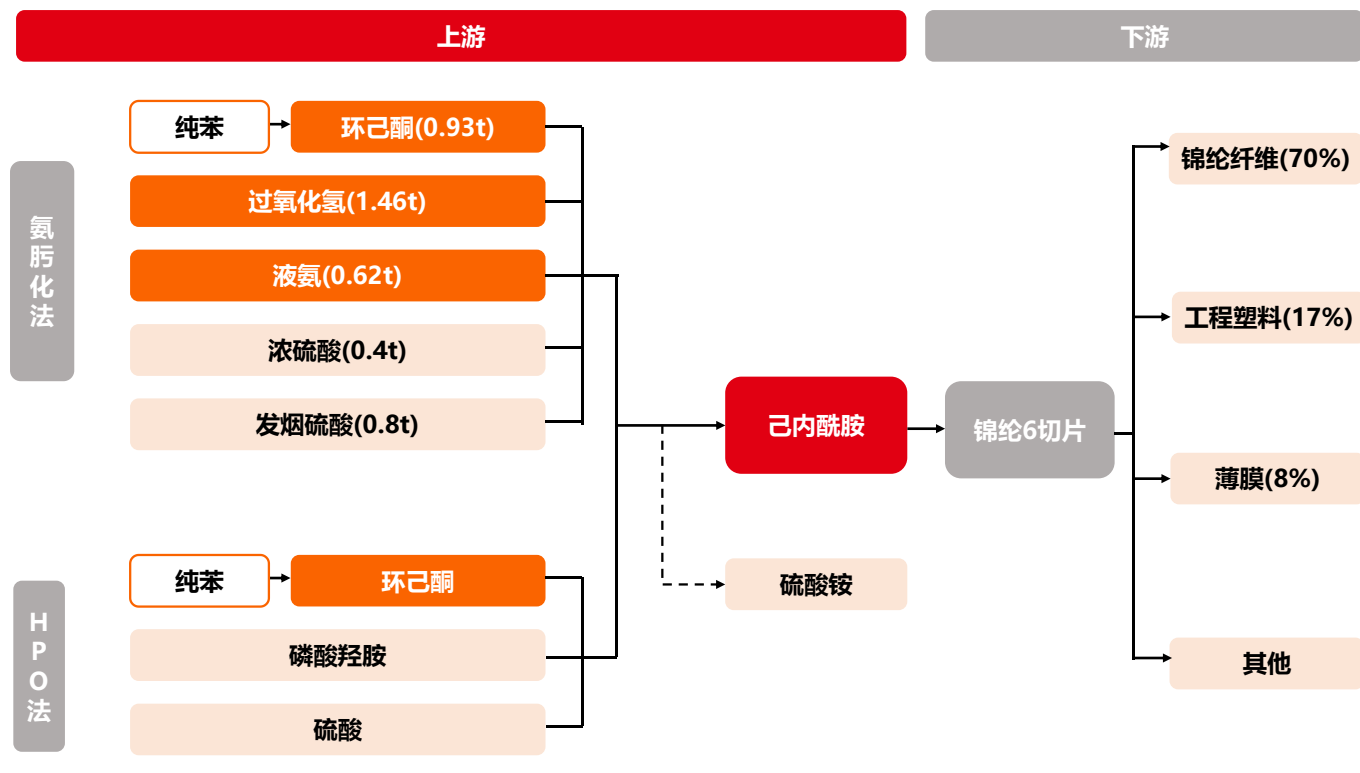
上游

下游

氨肟化法

纯苯

环己酮(0.93t)

过氧化氢(1.46t)

液氨(0.62t)

浓硫酸(0.4t)

发烟硫酸(0.8t)

HPO法

纯苯

环己酮

磷酸羟胺

硫酸

己内酰胺

硫酸铵

锦纶6切片

锦纶纤维(70%)

工程塑料(17%)

薄膜(8%)

其他